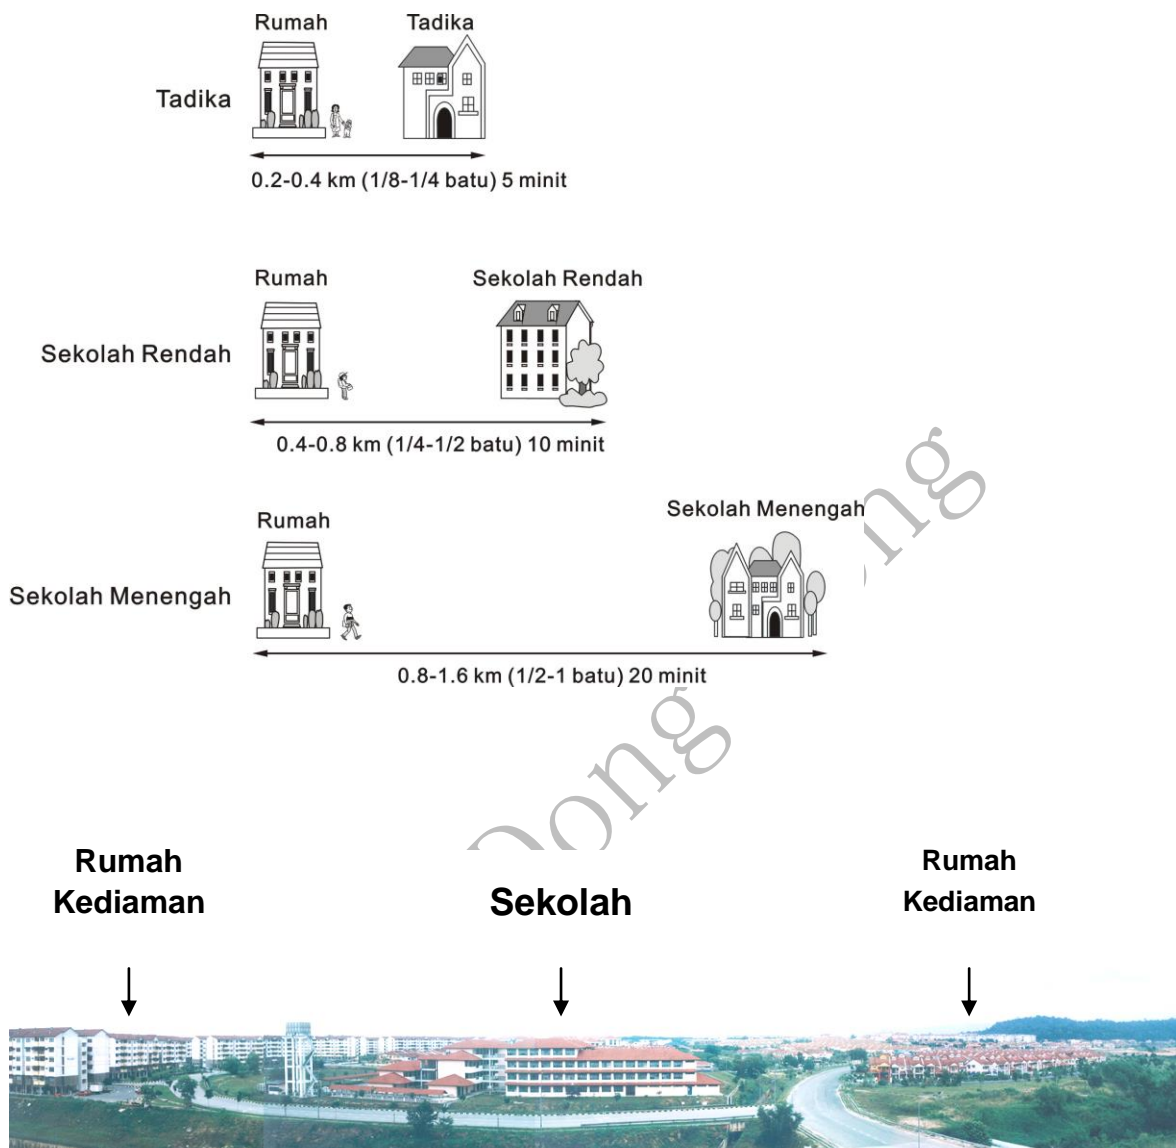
Tadika

Rumah

Tadika

0.2-0.4 km (1/8-1/4 batu) 5 minit

Sekolah Rendah

Rumah

Sekolah Rendah

0.4-0.8 km (1/4-1/2 batu) 10 minit

Sekolah Menengah

Rumah

Sekolah Menengah

0.8-1.6 km (1/2-1 batu) 20 minit

Rumah Kediaman

Sekolah

Rumah Kediaman